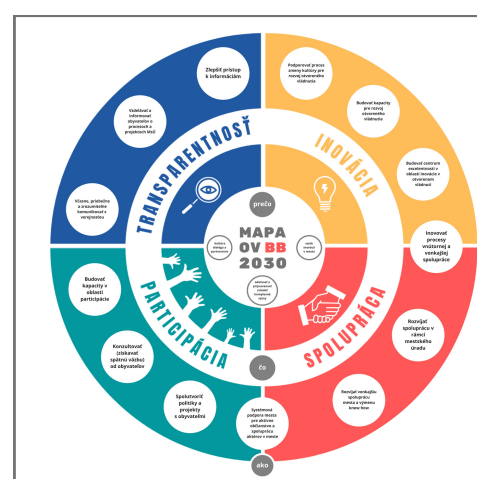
Zlepšiť prístup k informáciám

Vzdelávať a informovať obyvateľov o procesoch a projektoch MsÚ

Včasne, priebežne a zrozumiteľne komunikovať s verejnosťou

TRANSPARENTNOSŤ

Podporovať proces zmeny kultúry pre rozvoj otvoreného vládnutia

Budovať kapacity pre rozvoj otvoreného vládnutia

Budovať centrum excelentnosti v oblasti inovácií v otvorenom vládnutí

INOVÁCIA

Inovovať procesy vnútornej a vonkajšej spolupráce

prečo

MAPA OV BB 2030

Budovať dialógu a partnerstvo

rýchle inovácie v meste

Iniciovať a podporovanie zmeny kultúry

čo

Budovať kapacity v oblasti participácie

Konzultovať (získavať spätnú väzbu) od obyvateľov

Spolutvoriť politiky a projekty s obyvateľmi

PARTICIPÁCIA

Systémová podpora mesta pre aktívne občianstvo a spoluprácu aktérov v meste

SPOLUPRÁCA

Rozvíjať spoluprácu v rámci mestského úradu

Rozvíjať vonkajšiu spoluprácu mesta a výmenu know how

ako